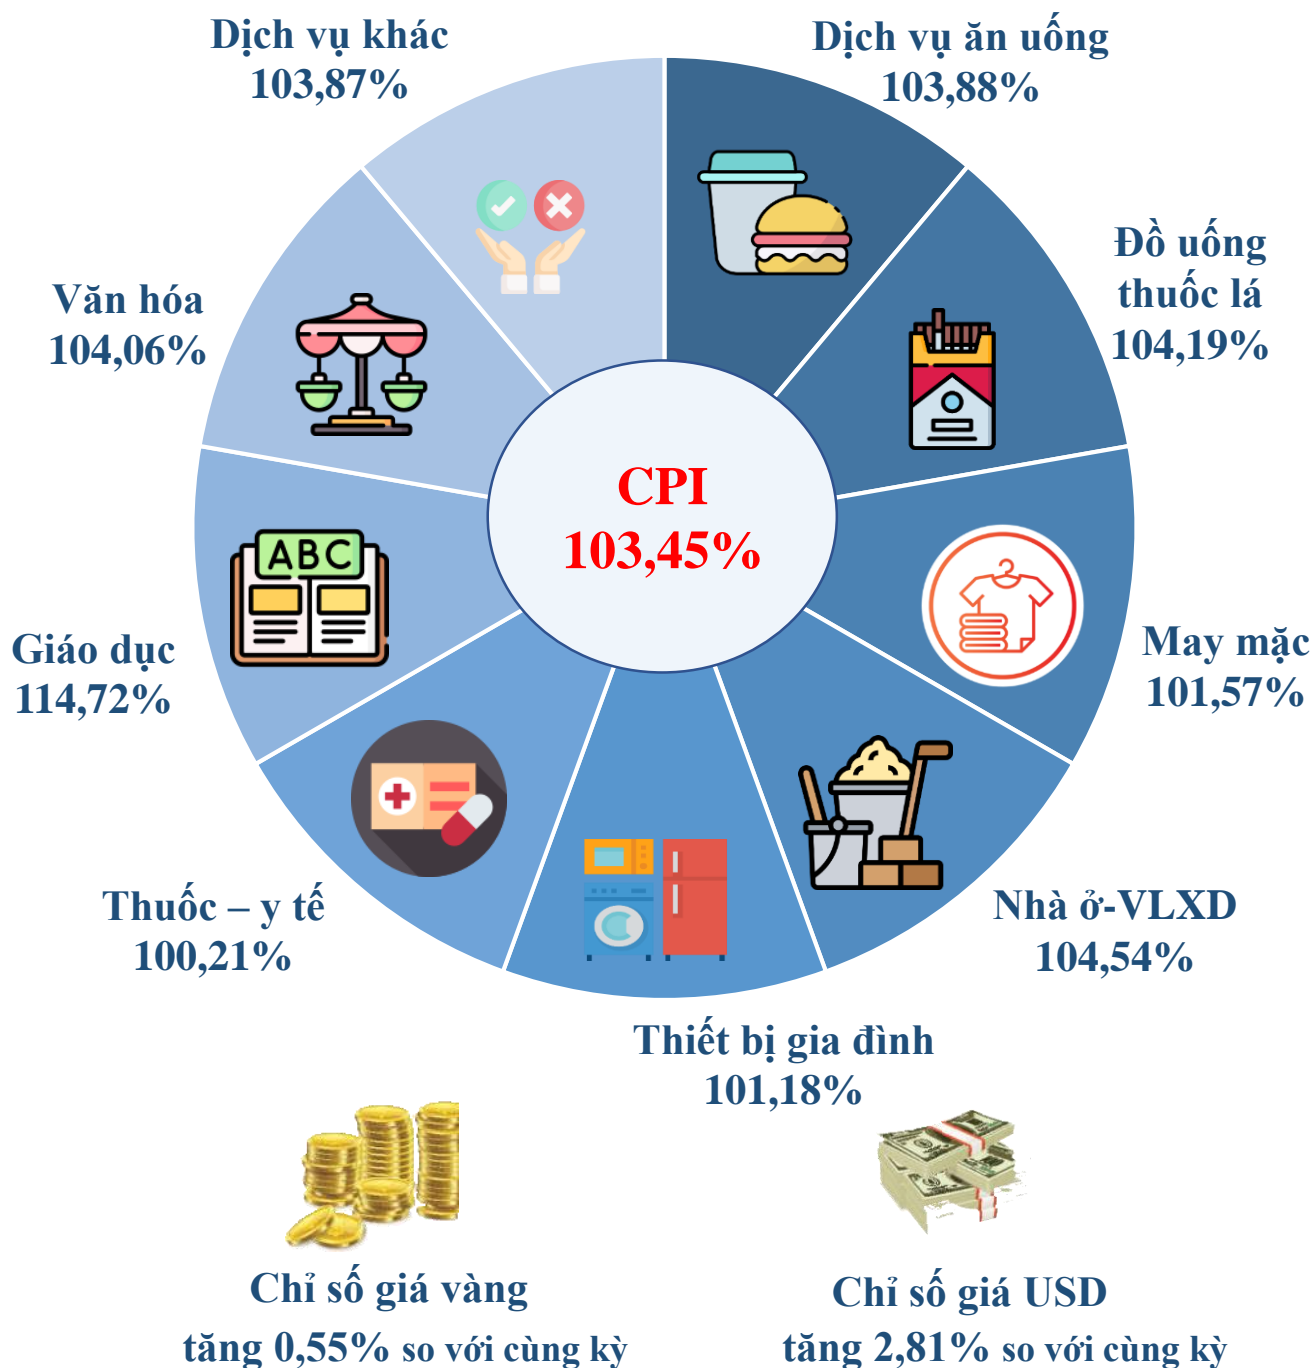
Dịch vụ khác
103,87%

Dịch vụ ăn uống
103,88%

Đồ uống thuốc lá
104,19%

Văn hóa
104,06%

CPI
103,45%

Giáo dục
114,72%

ABC

May mặc
101,57%

Thuốc – y tế
100,21%

Nhà ở-VLXD
104,54%

Thiết bị gia đình
101,18%

Chỉ số giá vàng
tăng 0,55% so với cùng kỳ

Chỉ số giá USD
tăng 2,81% so với cùng kỳ